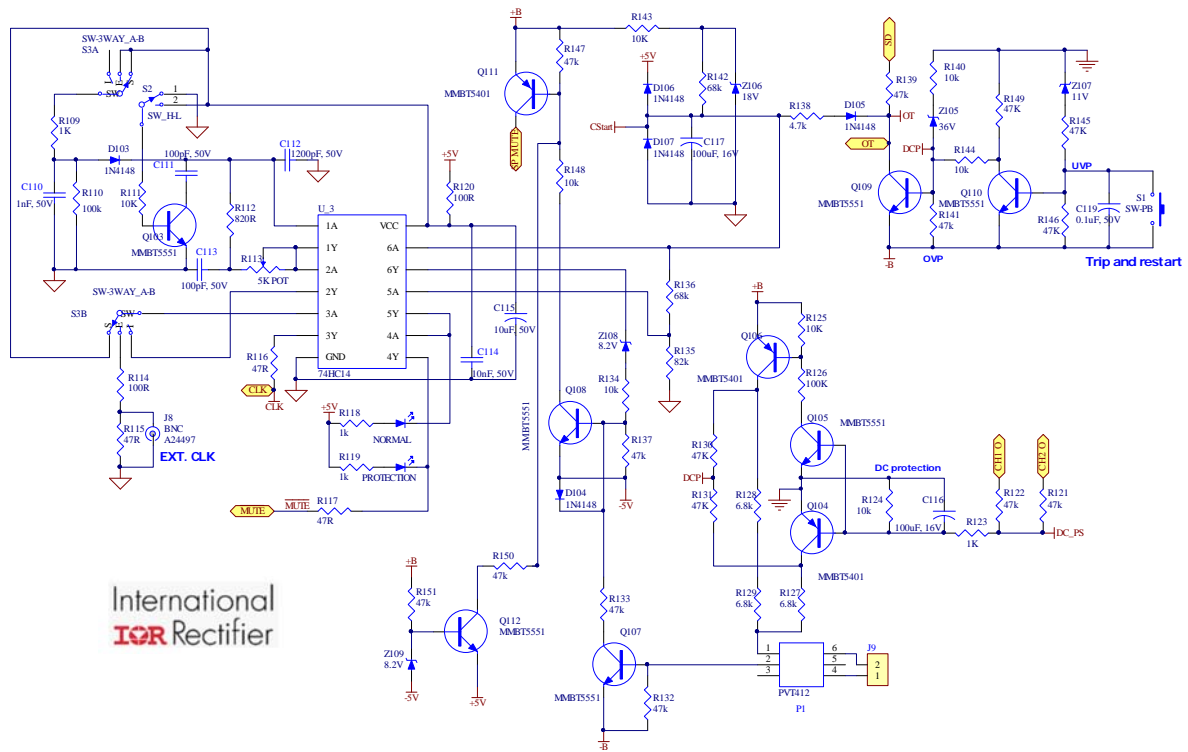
SW-3WAY_A-B
S3A
SW
S2
1
2
SW_H-L
R109
1K
D103
1N4148
C111
100pF, 50V
C112
1200pF, 50V
C110
1nF, 50V
R110
100k
R111
10K
Q103
MMBT5551
R112
820R
C113
100pF, 50V
R113
5K POT
+5V
R120
100R
U_3
1A
1Y
2A
2Y
3A
3Y
GND
VCC
6A
6Y
5A
5Y
4A
4Y
74HC14
SW-3WAY_A-B
S3B
SW
R116
47R
CLK
CLK
R114
100R
J8
BNC
A24497
R115
47R
EXT. CLK
+5V
R118
1k
NORMAL
R119
1k
PROTECTION
MUTE
MUTE
R117
47R
C115
10uF, 50V
C114
10nF, 50V
+B
Q111
MMBT5401
SP MUTE
R143
10K
R147
47k
+5V
D106
1N4148
R142
68k
Z106
18V
CStart
D107
1N4148
C117
100uF, 16V
R148
10k
R138
4.7k
D105
1N4148
OT
OT
R136
68k
R135
82k
Z108
8.2V
R134
10k
Q108
MMBT5551
R137
47k
D104
1N4148
-5V
+B
R151
47k
Z109
8.2V
-5V
R150
47k
Q112
MMBT5551
+5V
R133
47k
Q107
MMBT5551
R132
47k
-B
SD
R139
47k
R140
10k
Z105
36V
DCP
R144
10k
Q109
MMBT5551
R141
47k
-B
OVP
R149
47K
Q110
MMBT5551
Z107
11V
R145
47K
UVP
C119
0.1uF, 50V
R146
47K
S1
SW-PB
Trip and restart
+B
Q106
R125
10K
R126
100K
MMBT5401
Q105
MMBT5551
R130
47K
DCP
R131
47K
R128
6.8k
DC protection
R124
10k
C116
100uF, 16V
Q104
MMBT5401
CH1 O
CH2 O
R122
47k
R121
47k
R123
1K
DC_PS
R129
6.8k
R127
6.8k
1
2
3
6
5
4
PVT412
P1
J9
2
1
International
IOR Rectifier